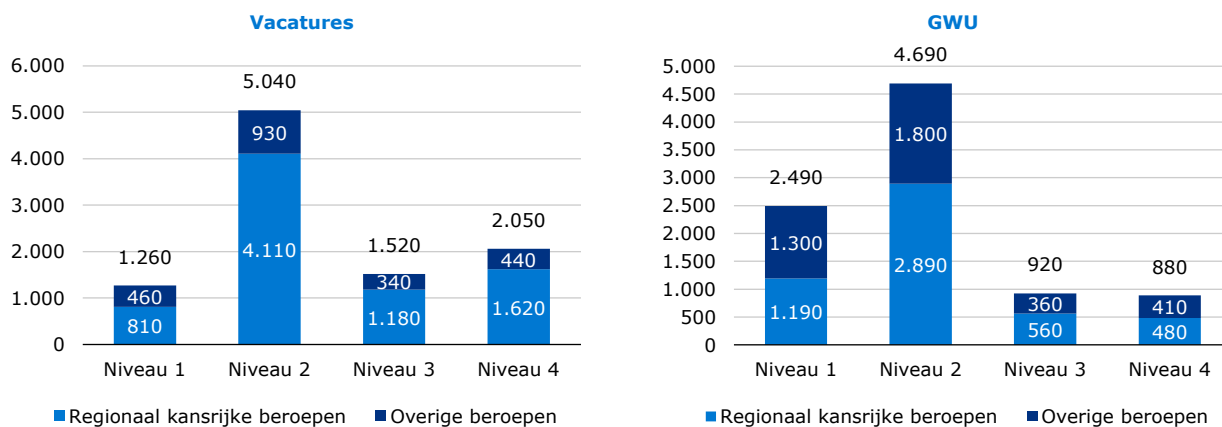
Vacatures

6.000
5.000
4.000
3.000
2.000
1.000
0

1.260
460
810
Niveau 1

5.040
930
4.110
Niveau 2

1.520
340
1.180
Niveau 3

2.050
440
1.620
Niveau 4

Regionaal kansrijke beroepen
Overige beroepen

GWU

5.000
4.500
4.000
3.500
3.000
2.500
2.000
1.500
1.000
500
0

2.490
1.300
1.190
Niveau 1

4.690
1.800
2.890
Niveau 2

920
360
560
Niveau 3

880
410
480
Niveau 4

Regionaal kansrijke beroepen
Overige beroepen